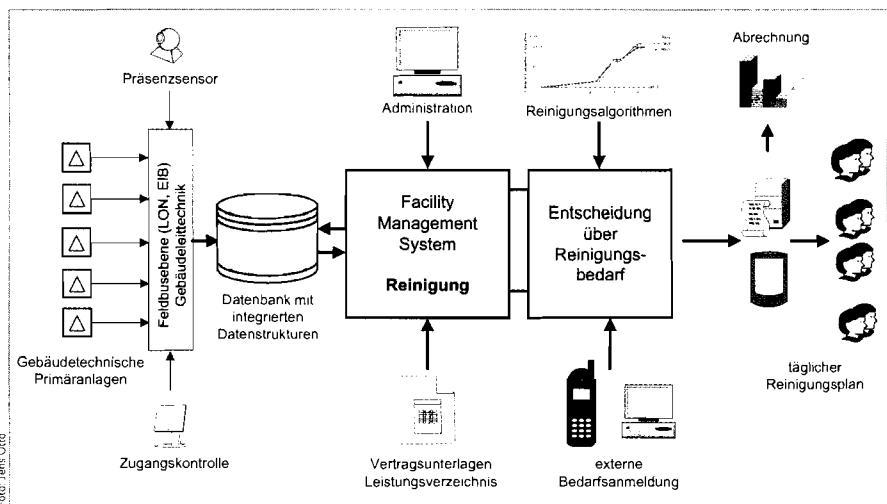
Präsenzsensor

Administration

Reinigungsalgorithmen

Abrechnung

Feldbusebene (LON, EIB) Gebäudeleittechnik

Datenbank mit integrierten Datenstrukturen

Facility Management System

Reinigung

Entscheidung über Reinigungsbedarf

Gebäudetechnische Primäranlagen

Zugangskontrolle

Vertragsunterlagen Leistungsverzeichnis

externe Bedarfsanmeldung

täglicher Reinigungsplan

Foto: Jens Otto